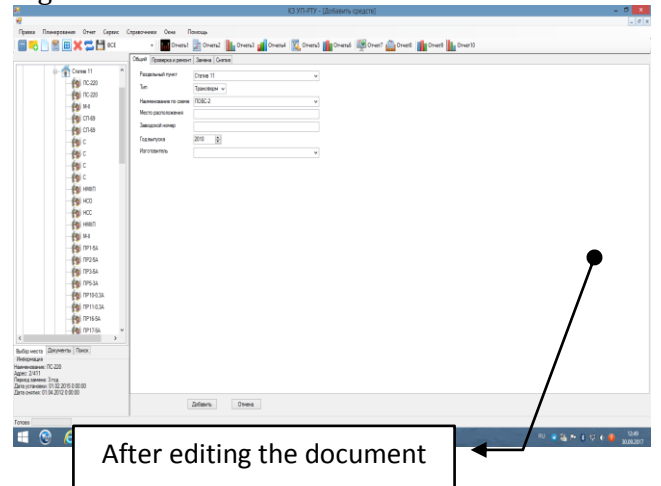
КЗ УП-РТУ - [Добавить средств]

Правка Планирование Отчет Сервис Справочники Окна Помощь

Все

Отчет1 Отчет2 Отчет3 Отчет4 Отчет5 Отчет6 Отчет7 Отчет8 Отчет9 Отчет10

Стрелка 11
ПС-220
ПС-220
М-9
СП-6В
СП-6В
С
С
С
С
НМВП
НСО
НСС
НМВП
М-9
ПР1-БА
ПР2-БА
ПР3-БА
ПР5-3А
ПР10-0.3А
ПР11-0.3А
ПР16-5А
ПР17-5А

Выбор места Документы Поиск
Информация
Наименование: ПС-220
Адрес: 2/4/11
Период замены: 3 год
Дата установки: 01.02.2015 0:00:00
Дата снятия: 01.04.2012 0:00:00

Общий Проверка и ремонт Замена Снятие

Раздельный пункт: Стрелка 11
Тип: Трансформ
Наименование по схеме: ПОБС-2
Место расположения
Заводской номер
Год выпуска: 2010
Изготовитель

Добавить Отмена

Готово

RU 12:49 30.09.2017

After editing the document